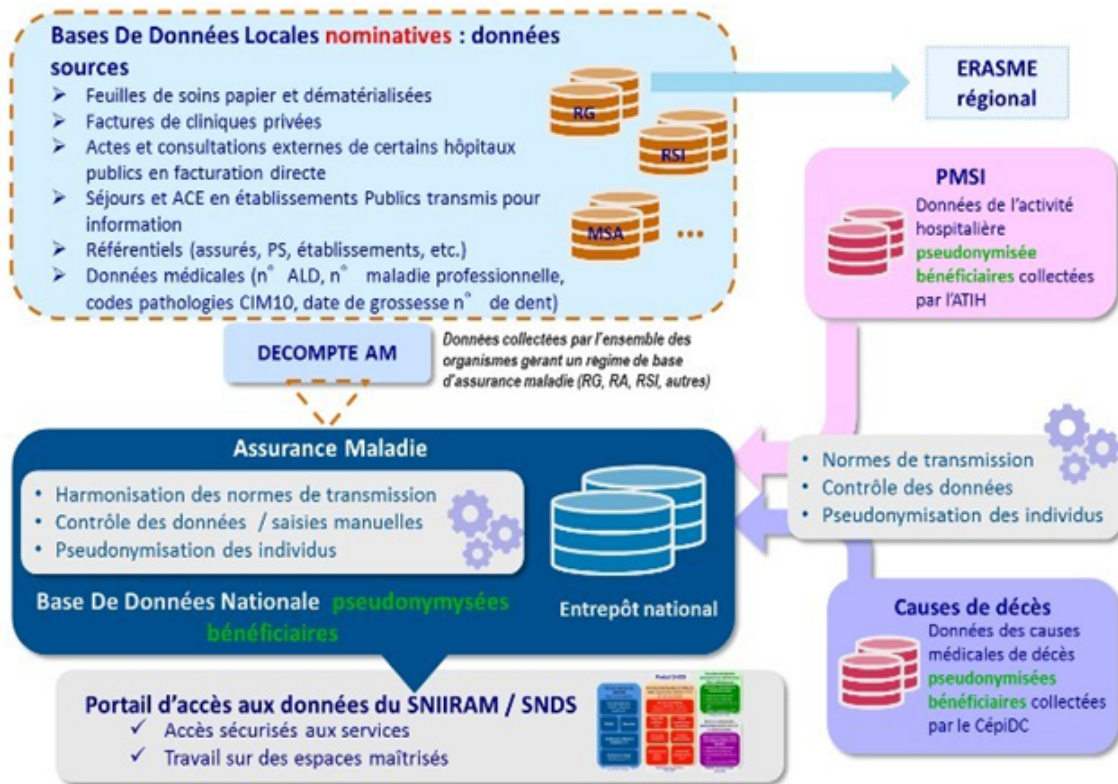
Bases De Données Locales nominatives : données sources

- Feuilles de soins papier et dématérialisées
- Factures de cliniques privées
- Actes et consultations externes de certains hôpitaux publics en facturation directe
- Séjours et ACE en établissements Publics transmis pour information
- Référentiels (assurés, PS, établissements, etc.)
- Données médicales (n° ALD, n° maladie professionnelle, codes pathologies CIM10, date de grossesse n° de dent)

RG

RSI

MSA

...

ERASME régional

PMSI

Données de l'activité hospitalière pseudonymisée bénéficiaires collectées par l'ATIH

DECOMPTE AM

Données collectées par l'ensemble des organismes gérant un régime de base d'assurance maladie (RG, RA, RSI, autres)

Assurance Maladie

- Harmonisation des normes de transmission
- Contrôle des données / saisies manuelles
- Pseudonymisation des individus

Base De Données Nationale pseudonymysées bénéficiaires

Entrepôt national

- Normes de transmission
- Contrôle des données
- Pseudonymisation des individus

Causes de décès

Données des causes médicales de décès pseudonymisées bénéficiaires collectées par le CépiDC

Portail d'accès aux données du SNIIRAM / SNDS

✓ Accès sécurisés aux services

✓ Travail sur des espaces maîtrisés

Portail SNDS